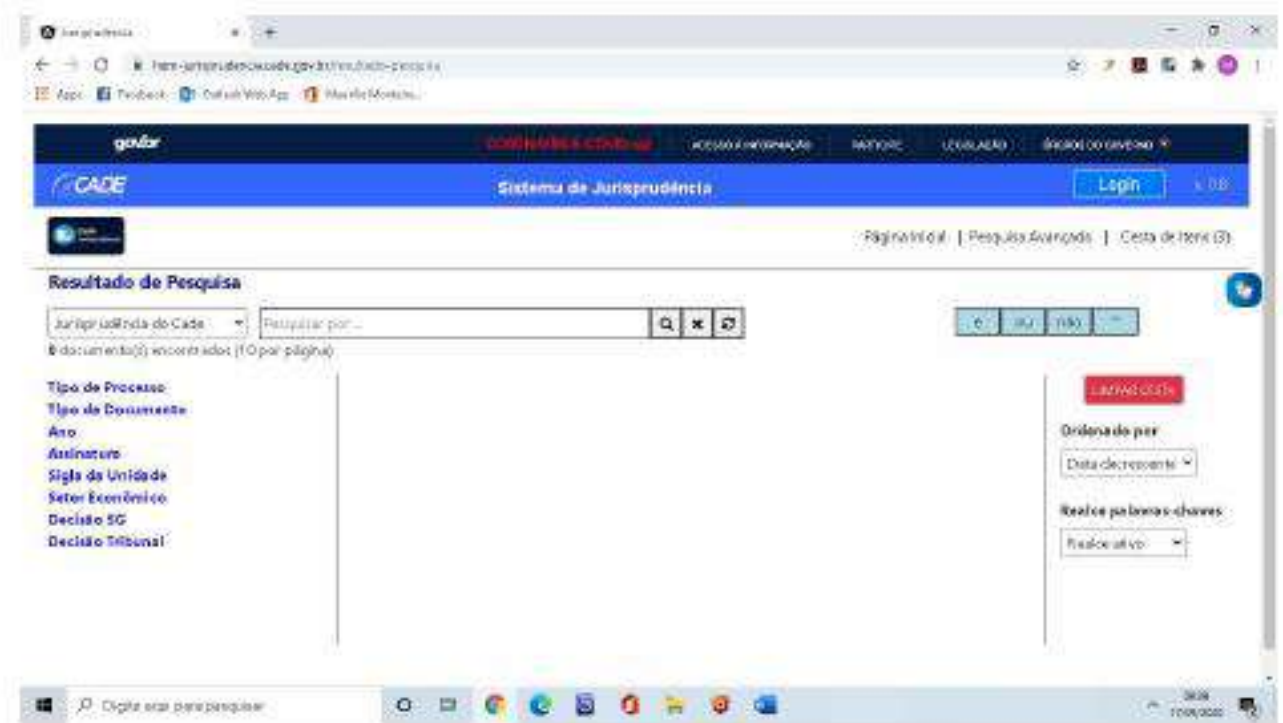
Jurisprudência

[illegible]

Apps Facebook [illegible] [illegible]

gov.br CORONAVÍRUS (COVID-19) ACESSO À INFORMAÇÃO PARTICIPE LEGISLAÇÃO ÓRGÃOS DO GOVERNO

CADE Sistema de Jurisprudência Login v. 0.8

Página Inicial | Pesquisa Avançada | Cesta de Itens (3)

Resultado de Pesquisa

Jurisprudência do Cade

Pesquisar por...

0 documento(s) encontrados (10 por página)

E OU NÃO

Tipo de Processo
Tipo de Documento
Ano
Assinatura
Sigla da Unidade
Setor Econômico
Decisão SG
Decisão Tribunal

Limpar filtros

Ordenado por

Data decrescente

Realce palavras-chaves

Realce ativo

Digite aqui para pesquisar